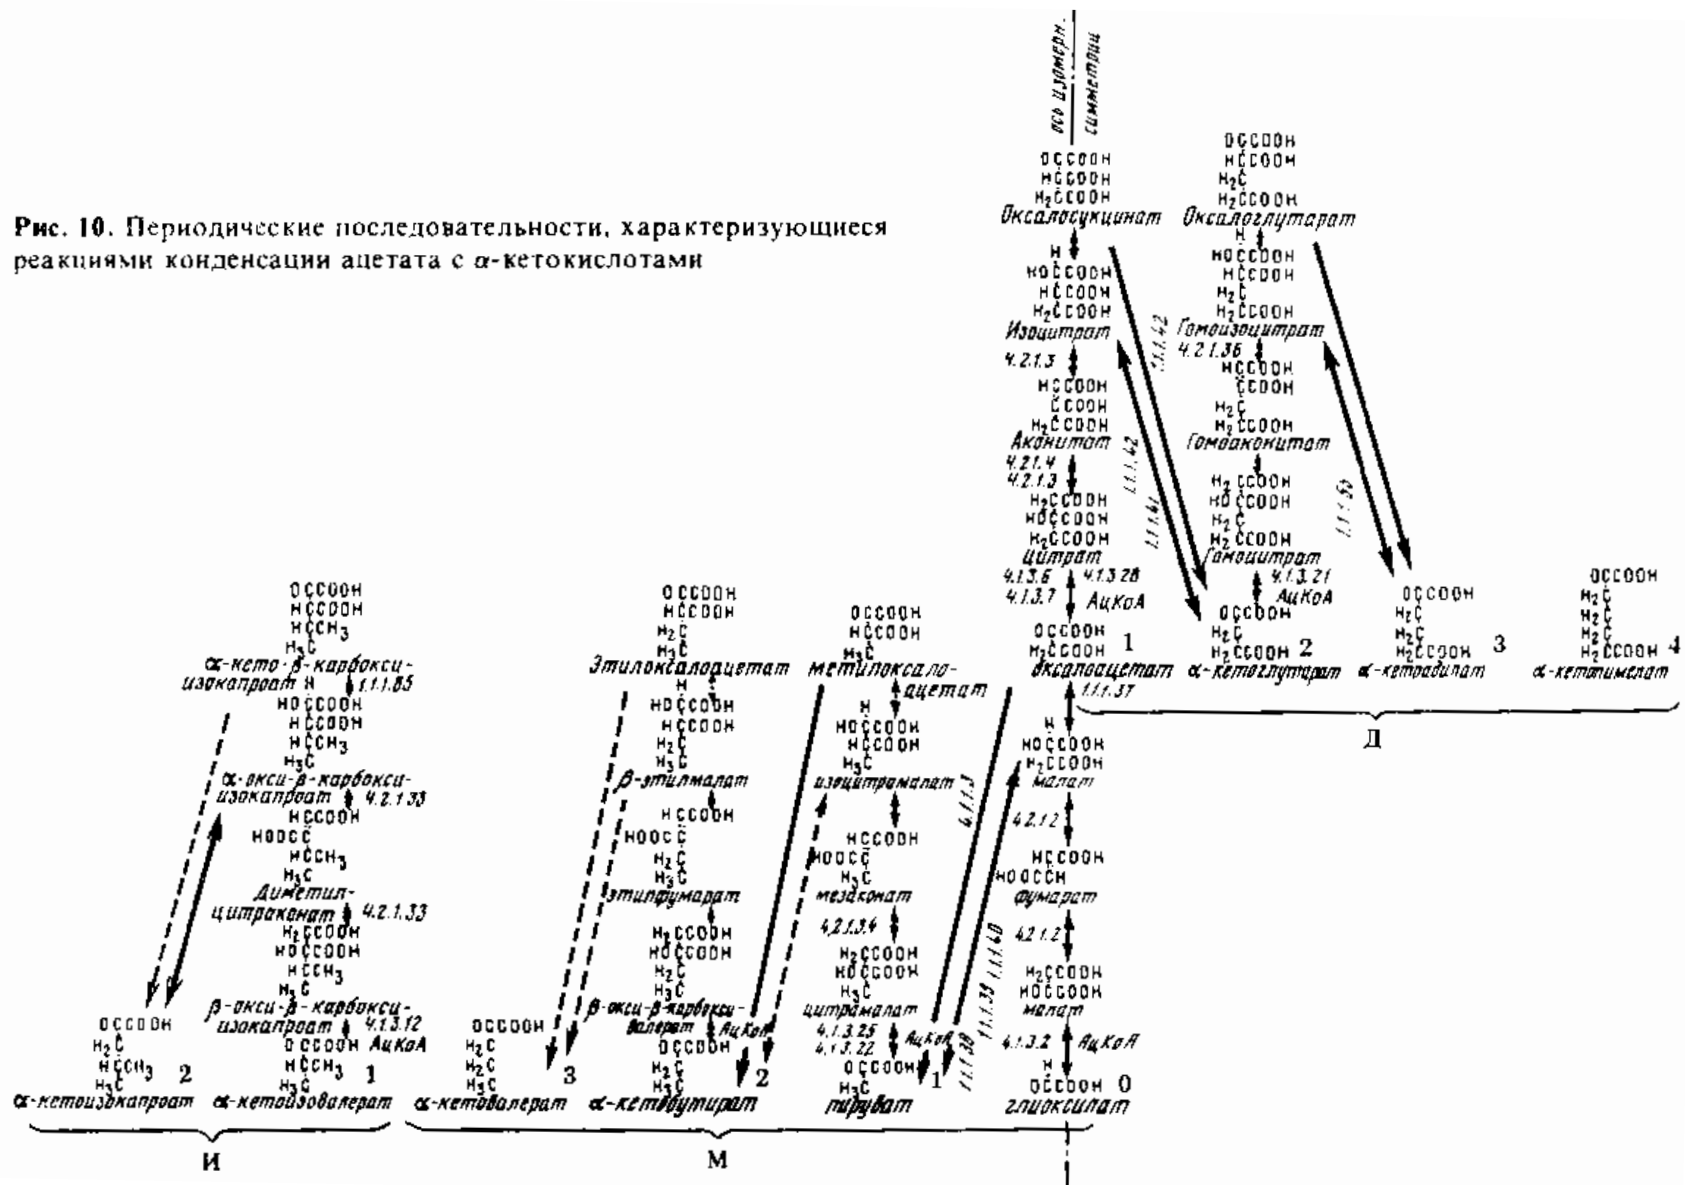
Рис. 10. Периодические последовательности, характеризующиеся реакциями конденсации ацетата с α-кетокислотами

ось изомерн. симметрии

OCCOOH
HCCOOH
H₂CCOOH
Оксалосукцинат

H
HOCCOOH
HCCOOH
H₂CCOOH
Изоцитрат
4.2.1.3

HCCOOH
CCOOH
Аконитат
4.2.1.4
4.2.1.3

H₂CCOOH
HOCCOOH
H₂CCOOH
Цитрат
4.1.3.6
4.1.3.7
4.1.3.28
АцКоА

OCCOOH
H₂CCOOH
Оксалоацетат
1
1.1.1.37

H
HOCCOOH
H₂CCOOH
Малат
4.2.1.2

HCCOOH
HOOCCH
Фумарат
4.2.1.2

H₂CCOOH
HOCCOOH
Малат
4.1.3.2
АцКоА
H
OCCOOH
Глиоксилат
0

1.1.1.42
1.1.1.41
1.1.1.42

OCCOOH
HCCOOH
H₂C
H₂CCOOH
Оксалоглутарат

H
HOCCOOH
HCCOOH
H₂C
H₂CCOOH
Гомоизоцитрат
4.2.1.36

HCCOOH
CCOOH
H₂C
Гомоаконитат

H₂CCOOH
HOCCOOH
H₂C
H₂CCOOH
Гомоцитрат
4.1.3.21
АцКоА

1.1.1.50

OCCOOH
H₂C
H₂CCOOH
α-кетоглутарат
2

OCCOOH
H₂C
H₂C
H₂CCOOH
α-кетоадипат
3

OCCOOH
H₂C
H₂C
H₂C
H₂CCOOH
α-кетопимелат
4

Д

OCCOOH
HCCOOH
H₂C
H₃C
Этилоксалоацетат
H
HOCCOOH
HCCOOH
H₂C
H₃C
β-этилмалат

HCCOOH
HOOCC
H₂C
H₃C
Этилфумарат

H₂CCOOH
HOCCOOH
H₂C
H₃C
β-окси-β-карбоксивалерат
АцКоА

OCCOOH
HCCOOH
H₃C
Метилоксалоацетат
H
HOCCOOH
HCCOOH
H₃C
Изоцитрамалат
4.1.1.3

HCCOOH
HOOCC
H₃C
Мезаконат
4.2.1.34

H₂CCOOH
HOCCOOH
H₃C
Цитрамалат
4.1.3.25
4.1.3.22
АцКоА

1.1.1.60
1.1.1.38

OCCOOH
H₃C
Пируват
1

OCCOOH
H₂C
H₃C
α-кетобутират
2

OCCOOH
H₂C
H₂C
H₃C
α-кетовалерат
3

М

OCCOOH
HCCOOH
HCCH₃
H₃C
α-кето-β-карбоксиизокапроат
1.1.1.85
H
HOCCOOH
HCCOOH
HCCH₃
H₃C
α-окси-β-карбоксиизокапроат
4.2.1.33

HCCOOH
HOOCC
HCCH₃
H₃C
Диметилцитраконат
4.2.1.33

H₂CCOOH
HOCCOOH
HCCH₃
H₃C
β-окси-β-карбоксиизокапроат
4.1.3.12
АцКоА

OCCOOH
HCCH₃
H₃C
α-кетоизовалерат
1

OCCOOH
H₂C
HCCH₃
H₃C
α-кетоизокапроат
2

И